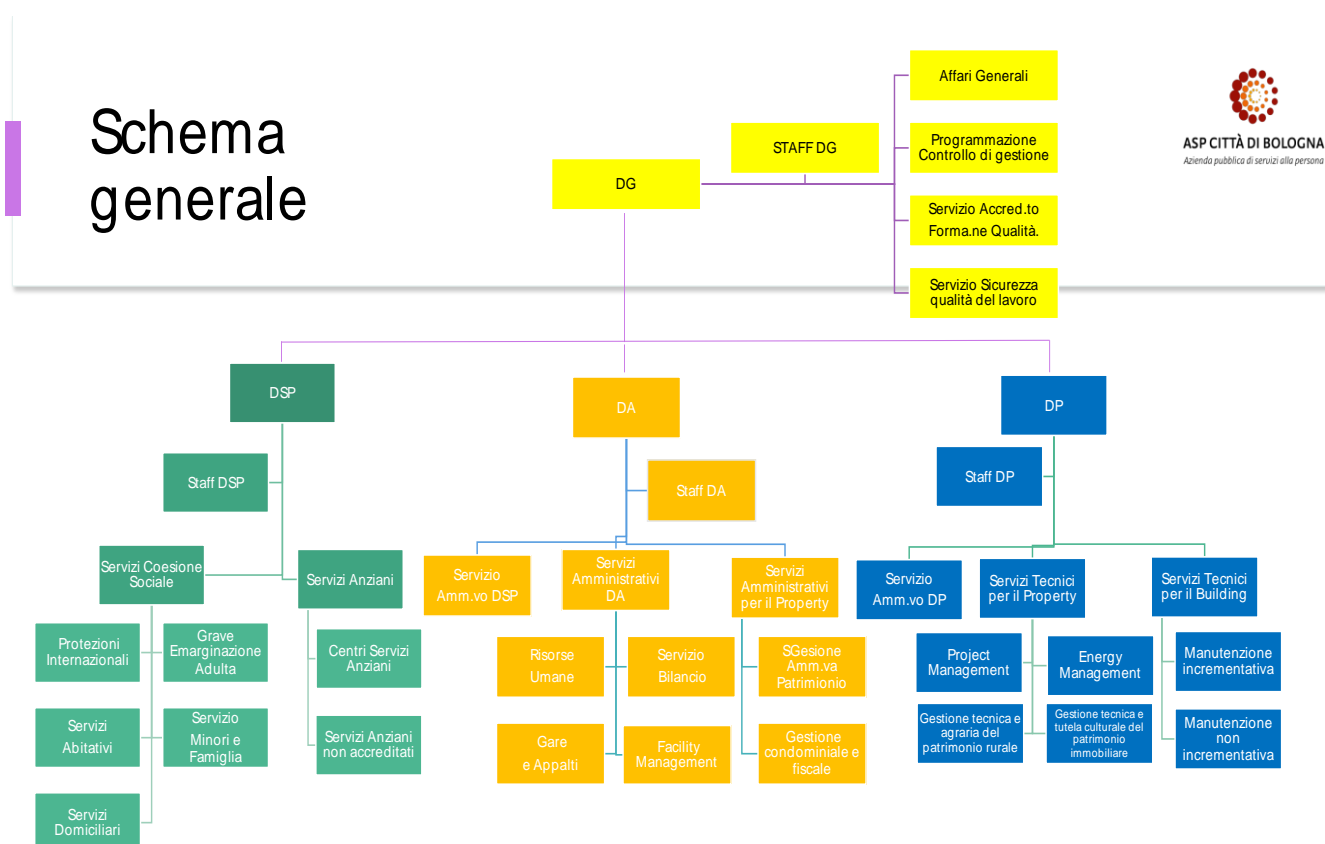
Schema generale

ASP CITTÀ DI BOLOGNA
Azienda pubblica di servizi alla persona

DG

STAFF DG

Affari Generali

Programmazione Controllo di gestione

Servizio Accred.to Forma.ne Qualità.

Servizio Sicurezza qualità del lavoro

DSP

Staff DSP

Servizi Coesione Sociale

Servizi Anziani

Protezioni Internazionali

Grave Emarginazione Adulta

Servizi Abitativi

Servizio Minori e Famiglia

Servizi Domiciliari

Centri Servizi Anziani

Servizi Anziani non accreditati

DA

Staff DA

Servizio Amm.vo DSP

Servizi Amministrativi DA

Servizi Amministrativi per il Property

Risorse Umane

Servizio Bilancio

Gare e Appalti

Facility Management

SGesione Amm.va Patrimonio

Gestione condominiale e fiscale

DP

Staff DP

Servizio Amm.vo DP

Servizi Tecnici per il Property

Servizi Tecnici per il Building

Project Management

Energy Management

Gestione tecnica e agraria del patrimonio rurale

Gestione tecnica e tutela culturale del patrimonio immobiliare

Manutenzione incrementativa

Manutenzione non incrementativa